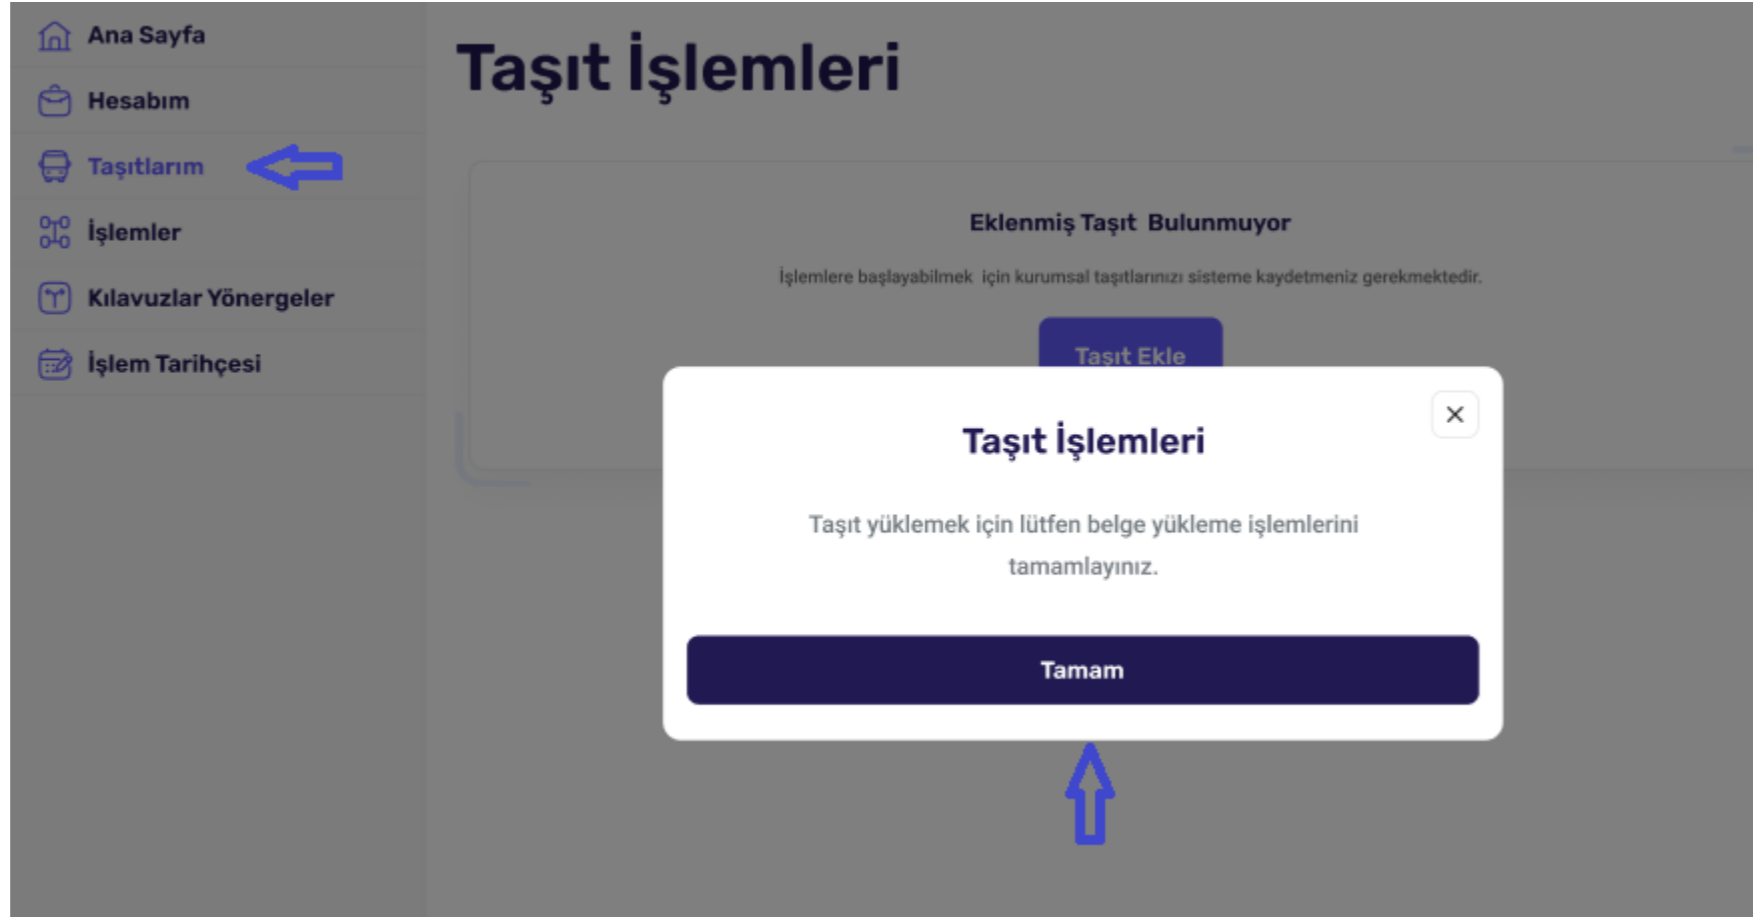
Ana Sayfa

Hesabım

Taşıtlarım

İşlemler

Kılavuzlar Yönergeler

İşlem Tarihçesi

Taşıt İşlemleri

Eklenmiş Taşıt Bulunmuyor

İşlemlere başlayabilmek için kurumsal taşıtlarınızı sisteme kaydetmeniz gerekmektedir.

Taşıt Ekle

Taşıt İşlemleri

×

Taşıt yüklemek için lütfen belge yükleme işlemlerini tamamlayınız.

Tamam